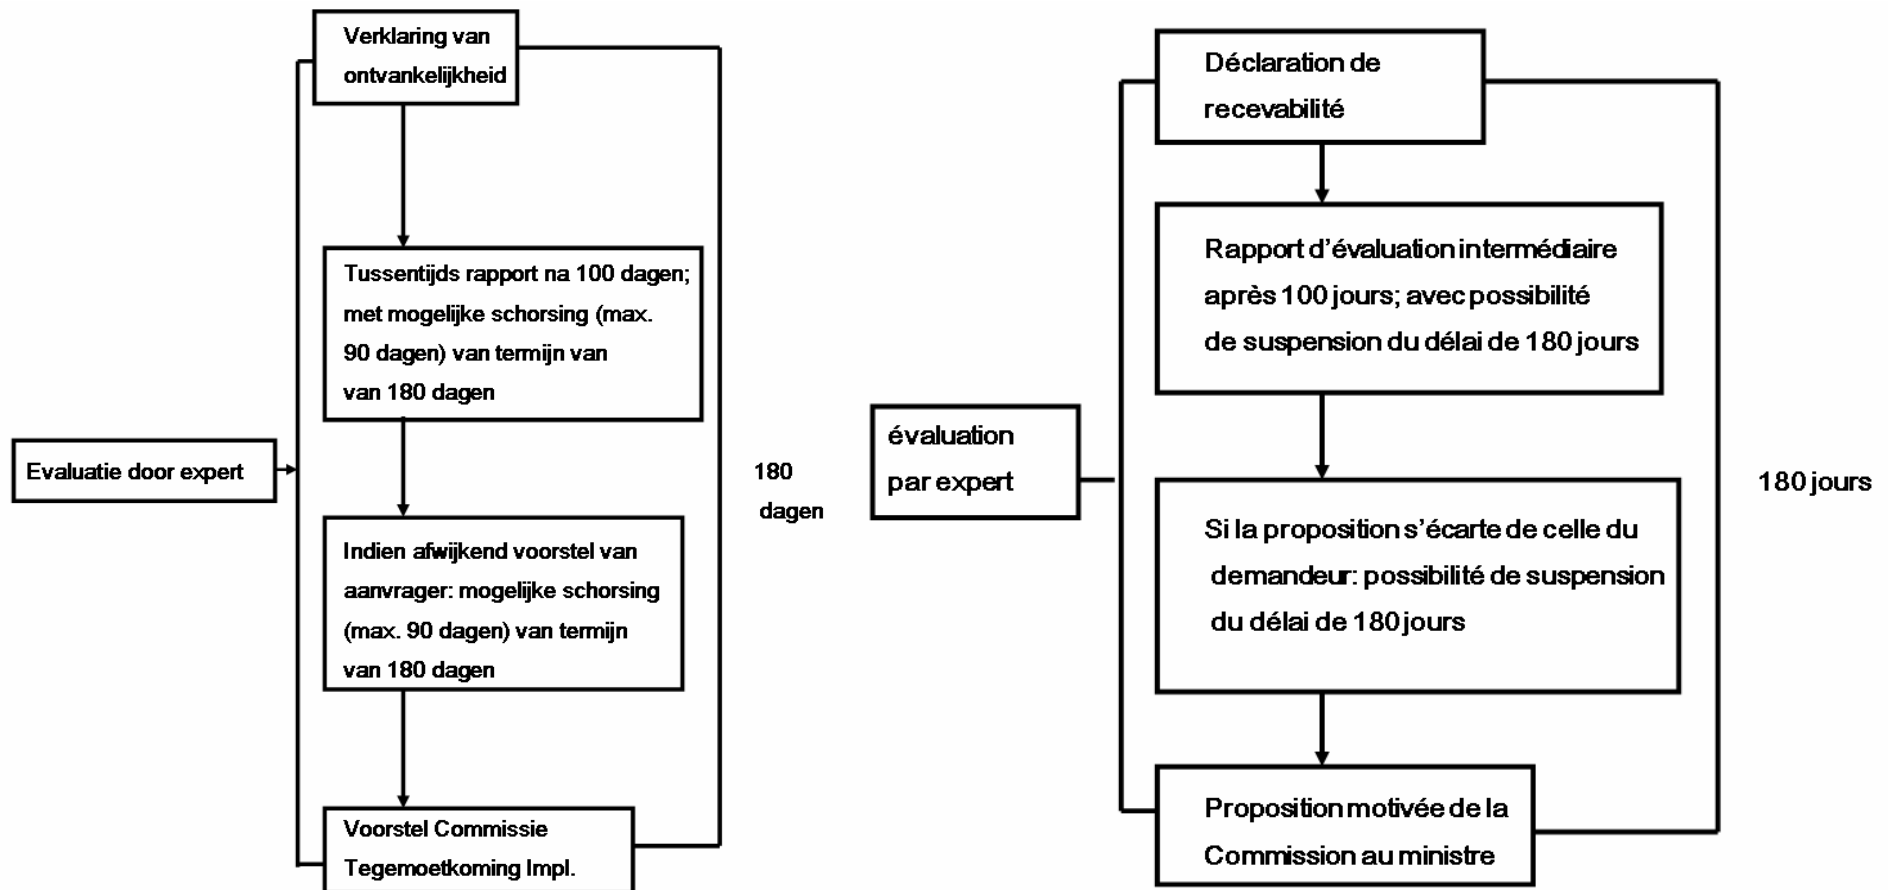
Verklaring van ontvankelijkheid

Tussentijds rapport na 100 dagen; met mogelijke schorsing (max. 90 dagen) van termijn van van 180 dagen

Evaluatie door expert

Indien afwijkend voorstel van aanvrager: mogelijke schorsing (max. 90 dagen) van termijn van 180 dagen

Voorstel Commissie Tegemoetkoming Impl.

180 dagen

Déclaration de recevabilité

Rapport d'évaluation intermédiaire après 100 jours; avec possibilité de suspension du délai de 180 jours

évaluation par expert

Si la proposition s'écarte de celle du demandeur: possibilité de suspension du délai de 180 jours

Proposition motivée de la Commission au ministre

180 jours